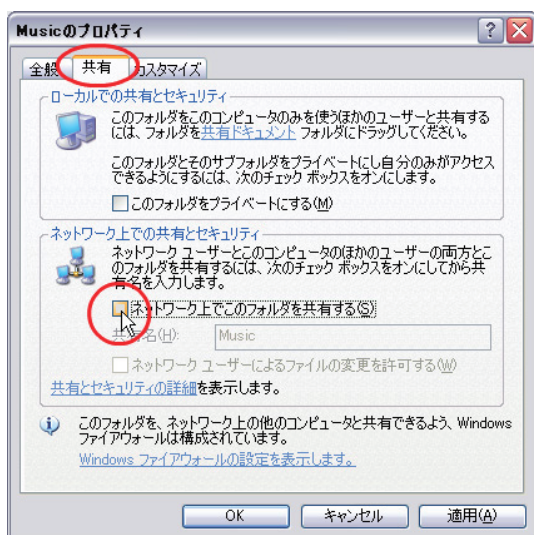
Musicのプロパティ

全般　共有　カスタマイズ

ローカルでの共有とセキュリティ

このフォルダをこのコンピュータのみを使うほかのユーザーと共有するには、フォルダを共有ドキュメント フォルダにドラッグしてください。

このフォルダとそのサブフォルダをプライベートにし自分のみがアクセスできるようにするには、次のチェック ボックスをオンにします。

このフォルダをプライベートにする(M)

ネットワーク上での共有とセキュリティ

ネットワーク ユーザーとこのコンピュータのほかのユーザーの両方とこのフォルダを共有するには、次のチェック ボックスをオンにしてから共有名を入力します。

ネットワーク上でこのフォルダを共有する(S)

共有名(H): Music

ネットワーク ユーザーによるファイルの変更を許可する(W)

共有とセキュリティの詳細を表示します。

このフォルダを、ネットワーク上の他のコンピュータと共有できるよう、Windows ファイアウォールは構成されています。

Windows ファイアウォールの設定を表示します。

OK　キャンセル　適用(A)